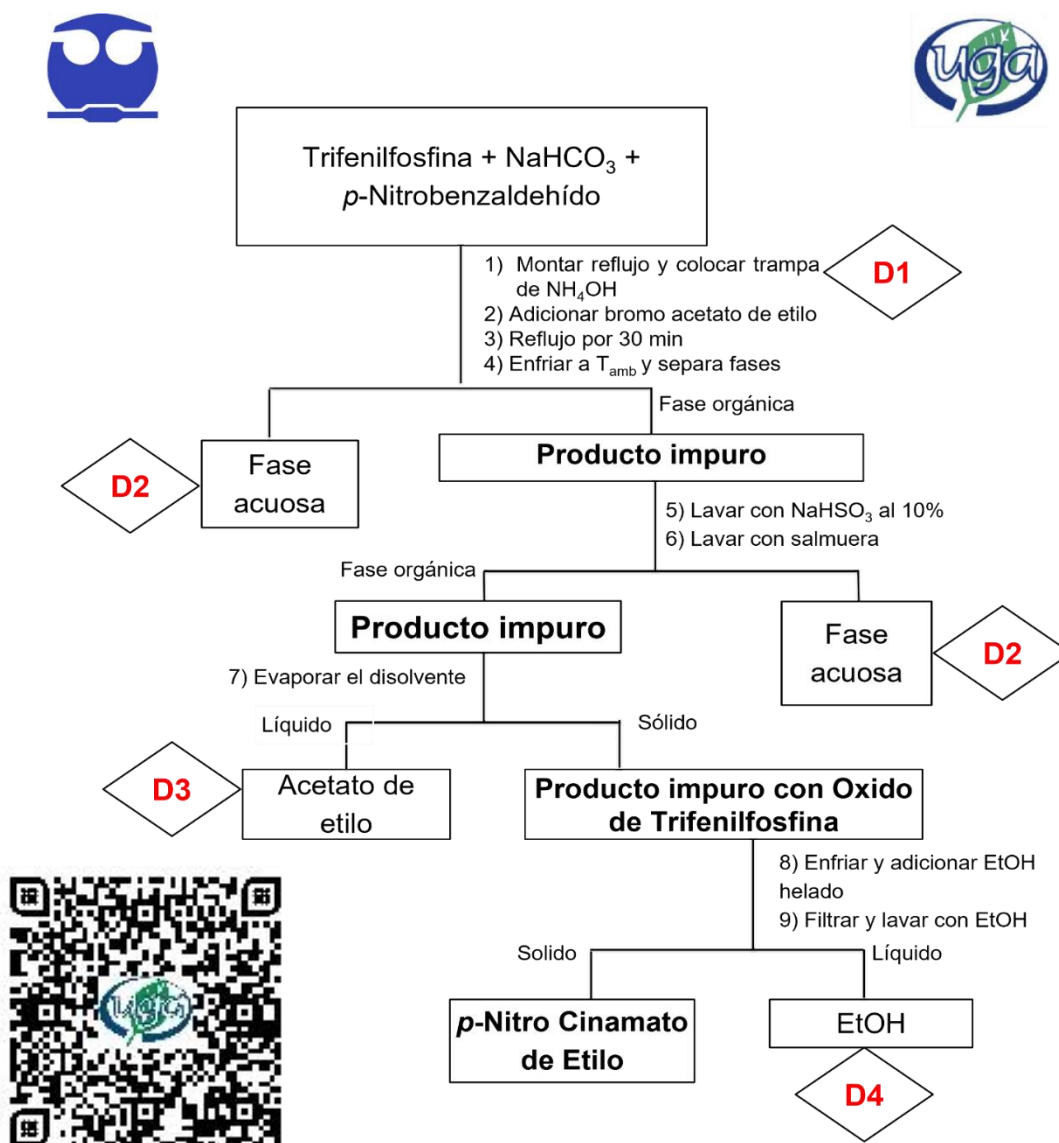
uga

Trifenilfosfina + $NaHCO_3$ + *p*-Nitrobenzaldehído

1) Montar reflujo y colocar trampa de $NH_4OH$
2) Adicionar bromo acetato de etilo
3) Reflujo por 30 min
4) Enfriar a $T_{amb}$ y separa fases

D1

Fase orgánica

D2

Fase acuosa

Producto impuro

5) Lavar con $NaHSO_3$ al 10%
6) Lavar con salmuera

Fase orgánica

Producto impuro

Fase acuosa

D2

7) Evaporar el disolvente

Líquido

Sólido

D3

Acetato de etilo

Producto impuro con Oxido de Trifenilfosfina

8) Enfriar y adicionar EtOH helado
9) Filtrar y lavar con EtOH

Solido

Líquido

*p*-Nitro Cinamato de Etilo

EtOH

D4